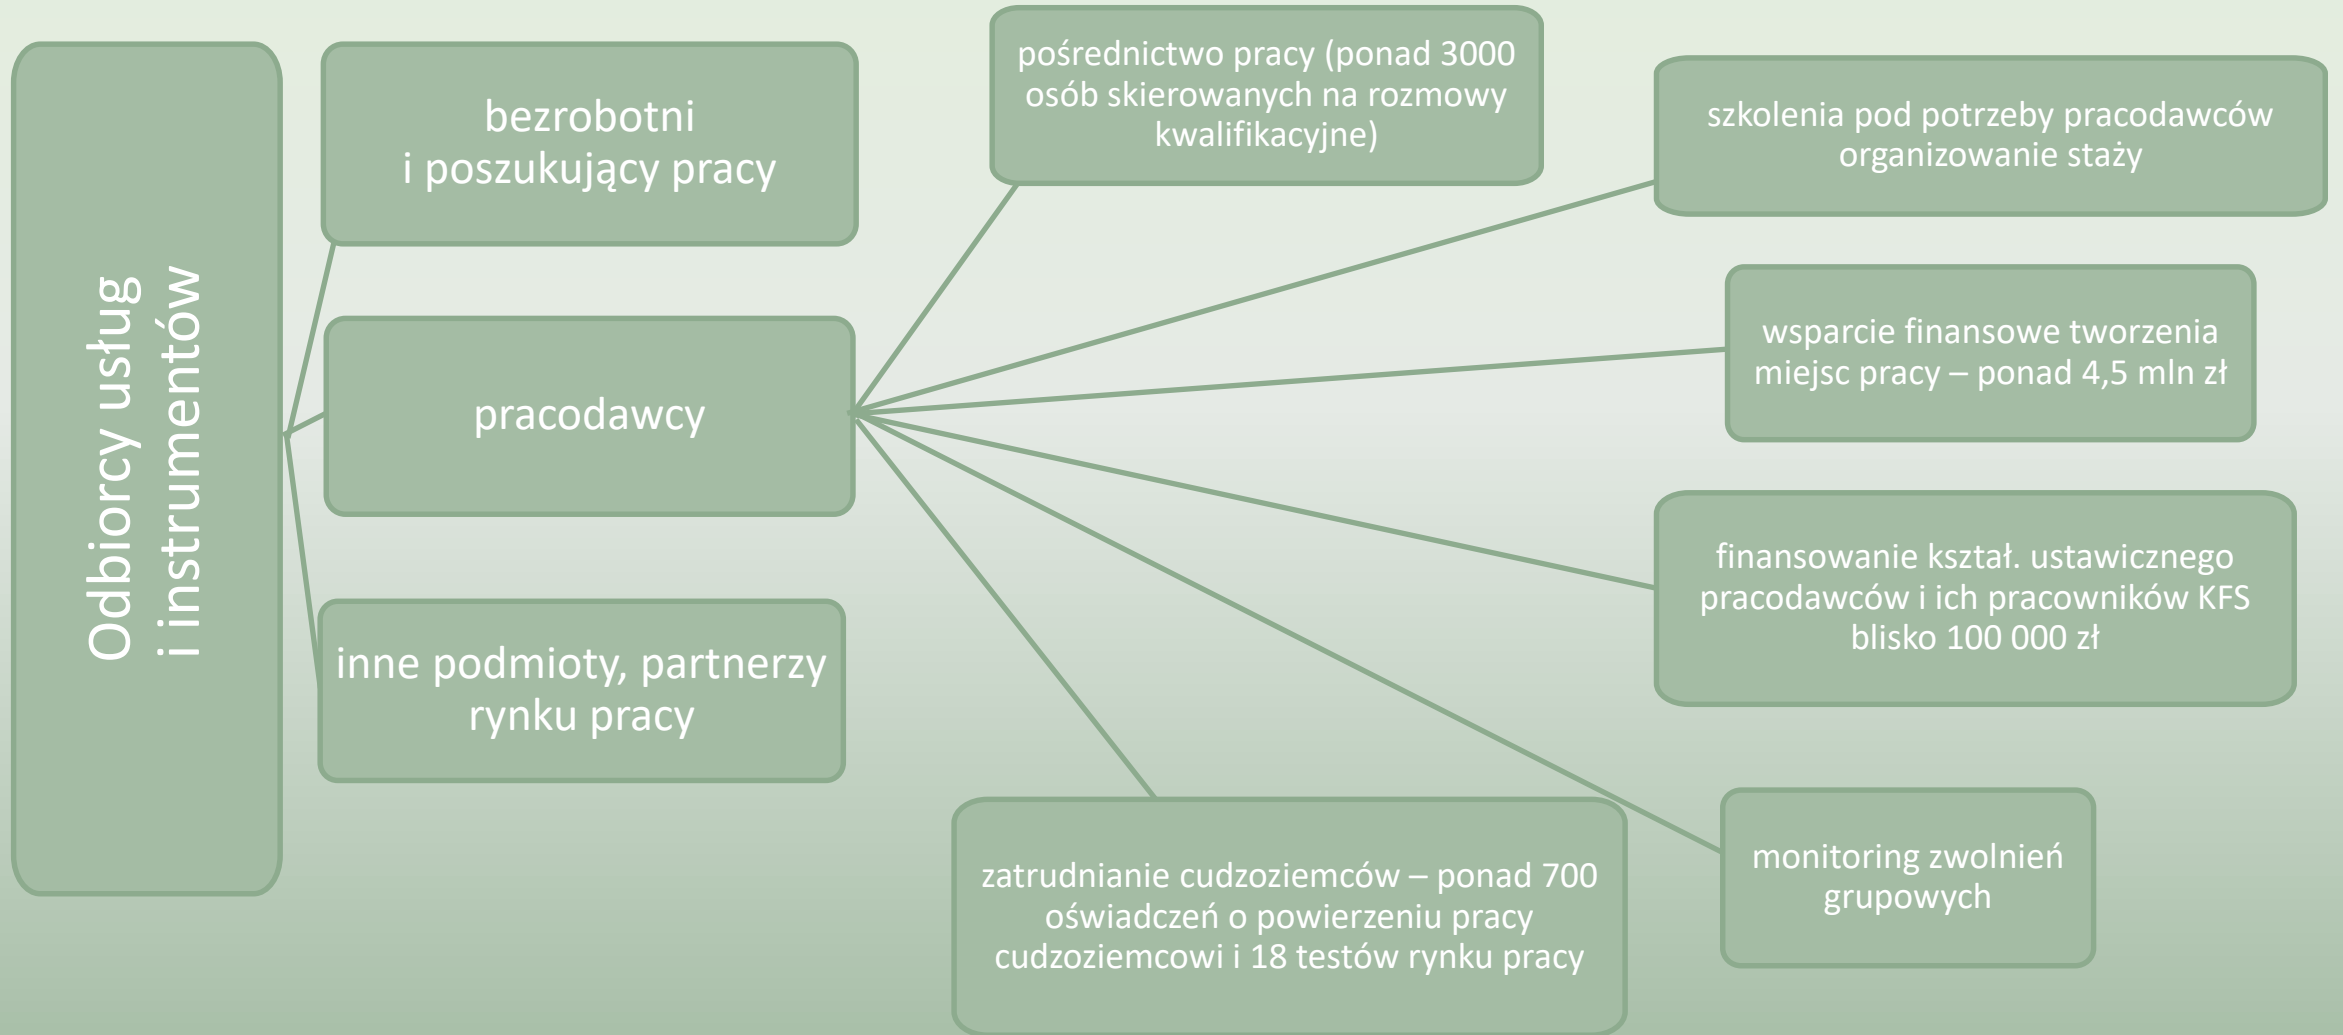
Odbiorcy usług i instrumentów

bezrobotni i poszukujący pracy

pracodawcy

inne podmioty, partnerzy rynku pracy

pośrednictwo pracy (ponad 3000 osób skierowanych na rozmowy kwalifikacyjne)

szkolenia pod potrzeby pracodawców organizowanie staży

wsparcie finansowe tworzenia miejsc pracy – ponad 4,5 mln zł

finansowanie kształ. ustawicznego pracodawców i ich pracowników KFS blisko 100 000 zł

monitoring zwolnień grupowych

zatrudnianie cudzoziemców – ponad 700 oświadczeń o powierzeniu pracy cudzoziemcowi i 18 testów rynku pracy